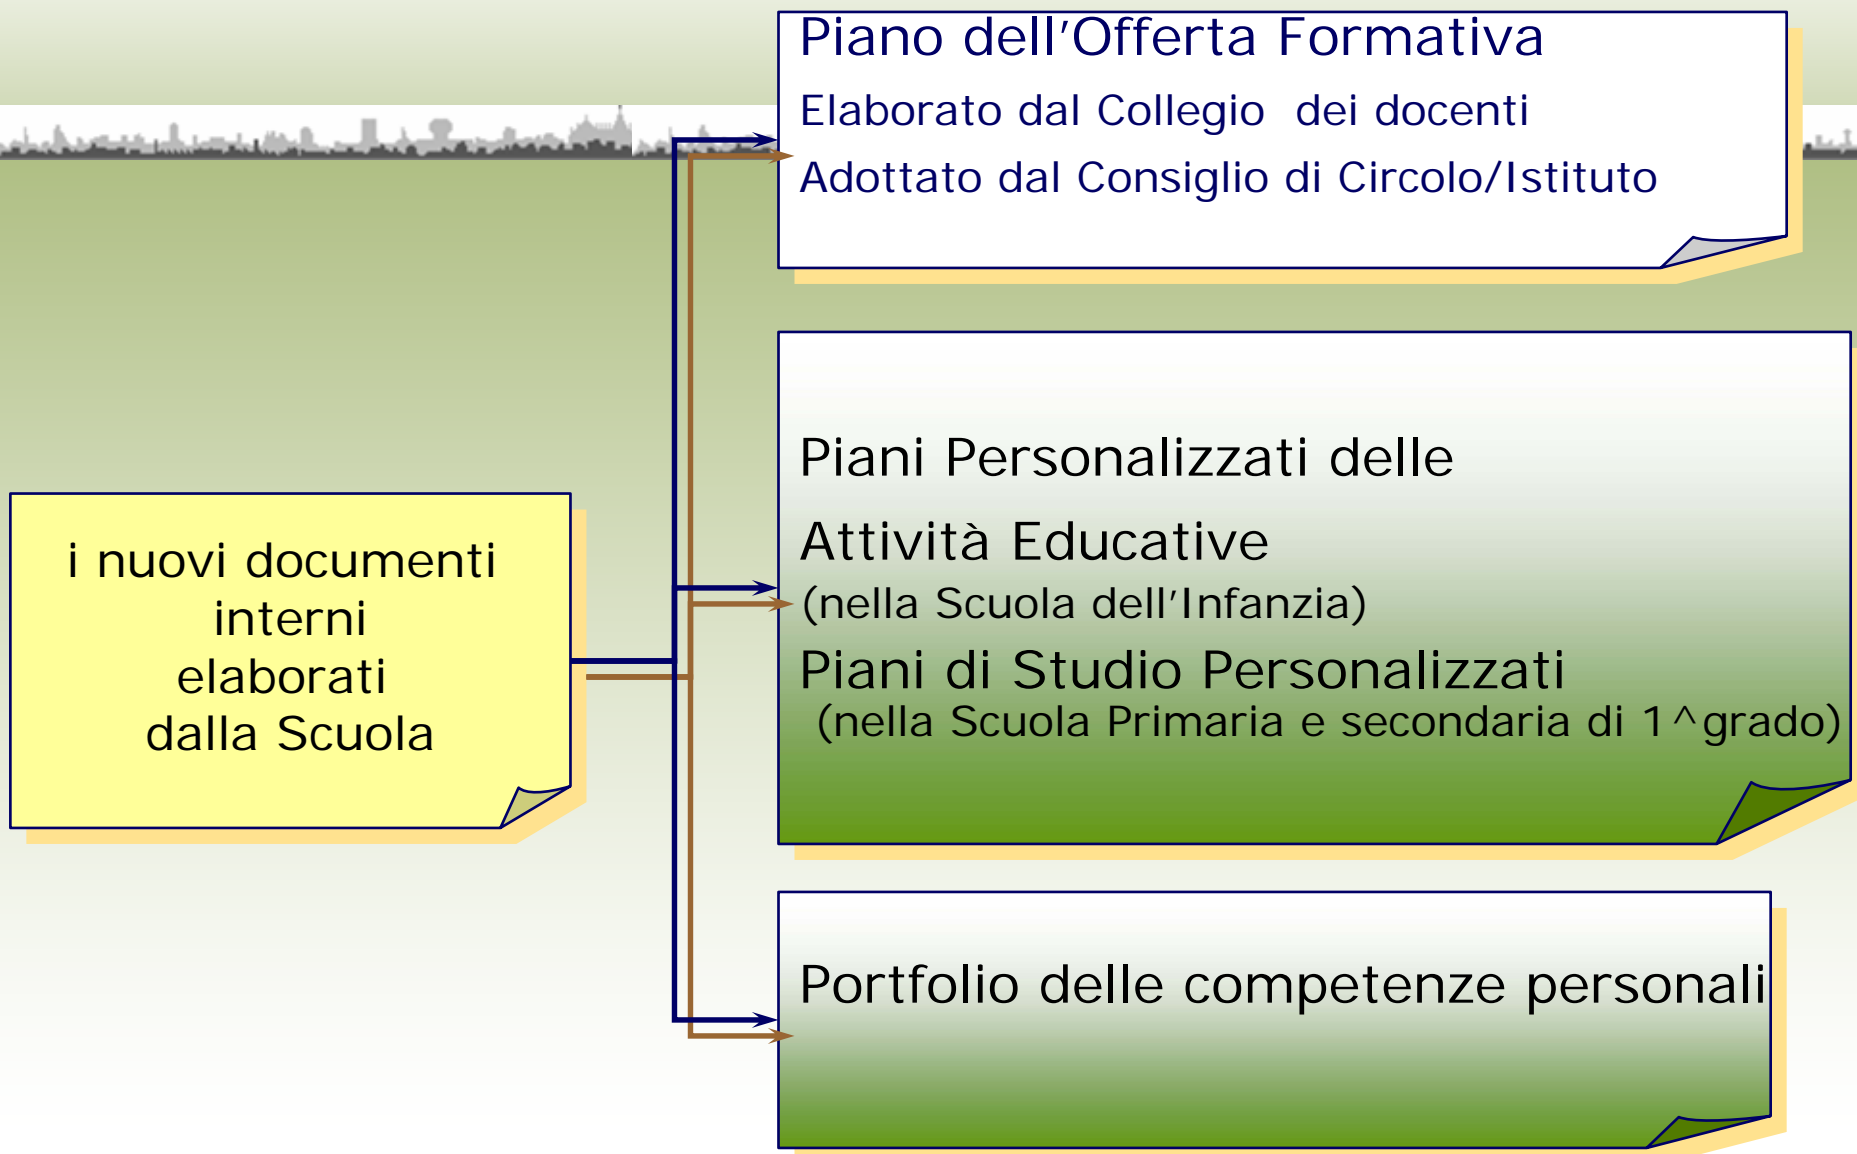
i nuovi documenti interni elaborati dalla Scuola

Piano dell'Offerta Formativa
Elaborato dal Collegio dei docenti
Adottato dal Consiglio di Circolo/Istituto

Piani Personalizzati delle
Attività Educative
(nella Scuola dell'Infanzia)
Piani di Studio Personalizzati
(nella Scuola Primaria e secondaria di 1^grado)

Portfolio delle competenze personali